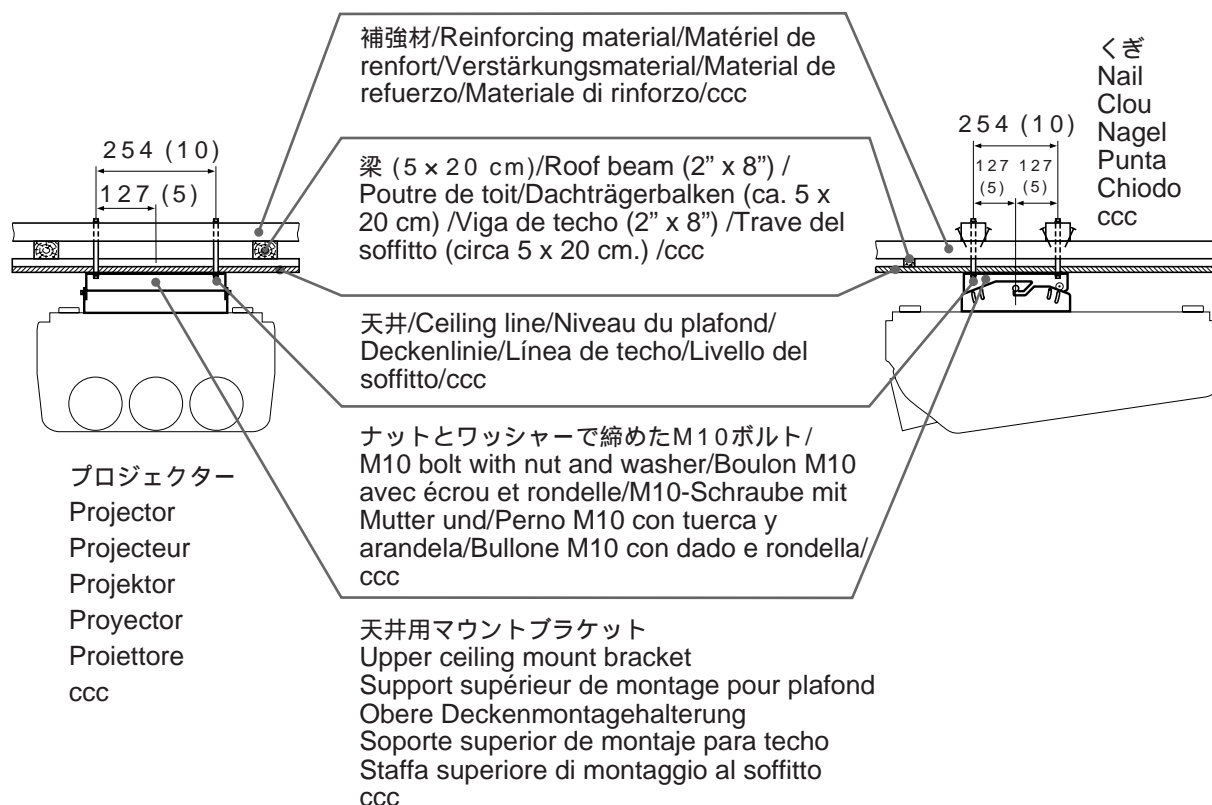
補強材/Reinforcing material/Matériel de renfort/Verstärkungsmaterial/Material de refuerzo/Materiale di rinforzo/ccc

くぎ
Nail
Clou
Nagel
Punta
Chiodo
ccc

254 (10)
127 (5)

254 (10)
127 127
(5) (5)

梁 (5 × 20 cm)/Roof beam (2" x 8") / Poutre de toit/Dachträgerbalken (ca. 5 x 20 cm) /Viga de techo (2" x 8") /Trave del soffitto (circa 5 x 20 cm.) /ccc

天井/Ceiling line/Niveau du plafond/ Deckenlinie/Línea de techo/Livello del soffitto/ccc

ナットとワッシャーで締めたM10ボルト/ M10 bolt with nut and washer/Boulon M10 avec écrou et rondelle/M10-Schraube mit Mutter und/Perno M10 con tuerca y arandela/Bullone M10 con dado e rondella/ ccc

プロジェクター
Projector
Projecteur
Projektor
Proyector
Proiettore
ccc

天井用マウントブラケット
Upper ceiling mount bracket
Support supérieur de montage pour plafond
Obere Deckenmontagehalterung
Soporte superior de montaje para techo
Staffa superiore di montaggio al soffitto
ccc